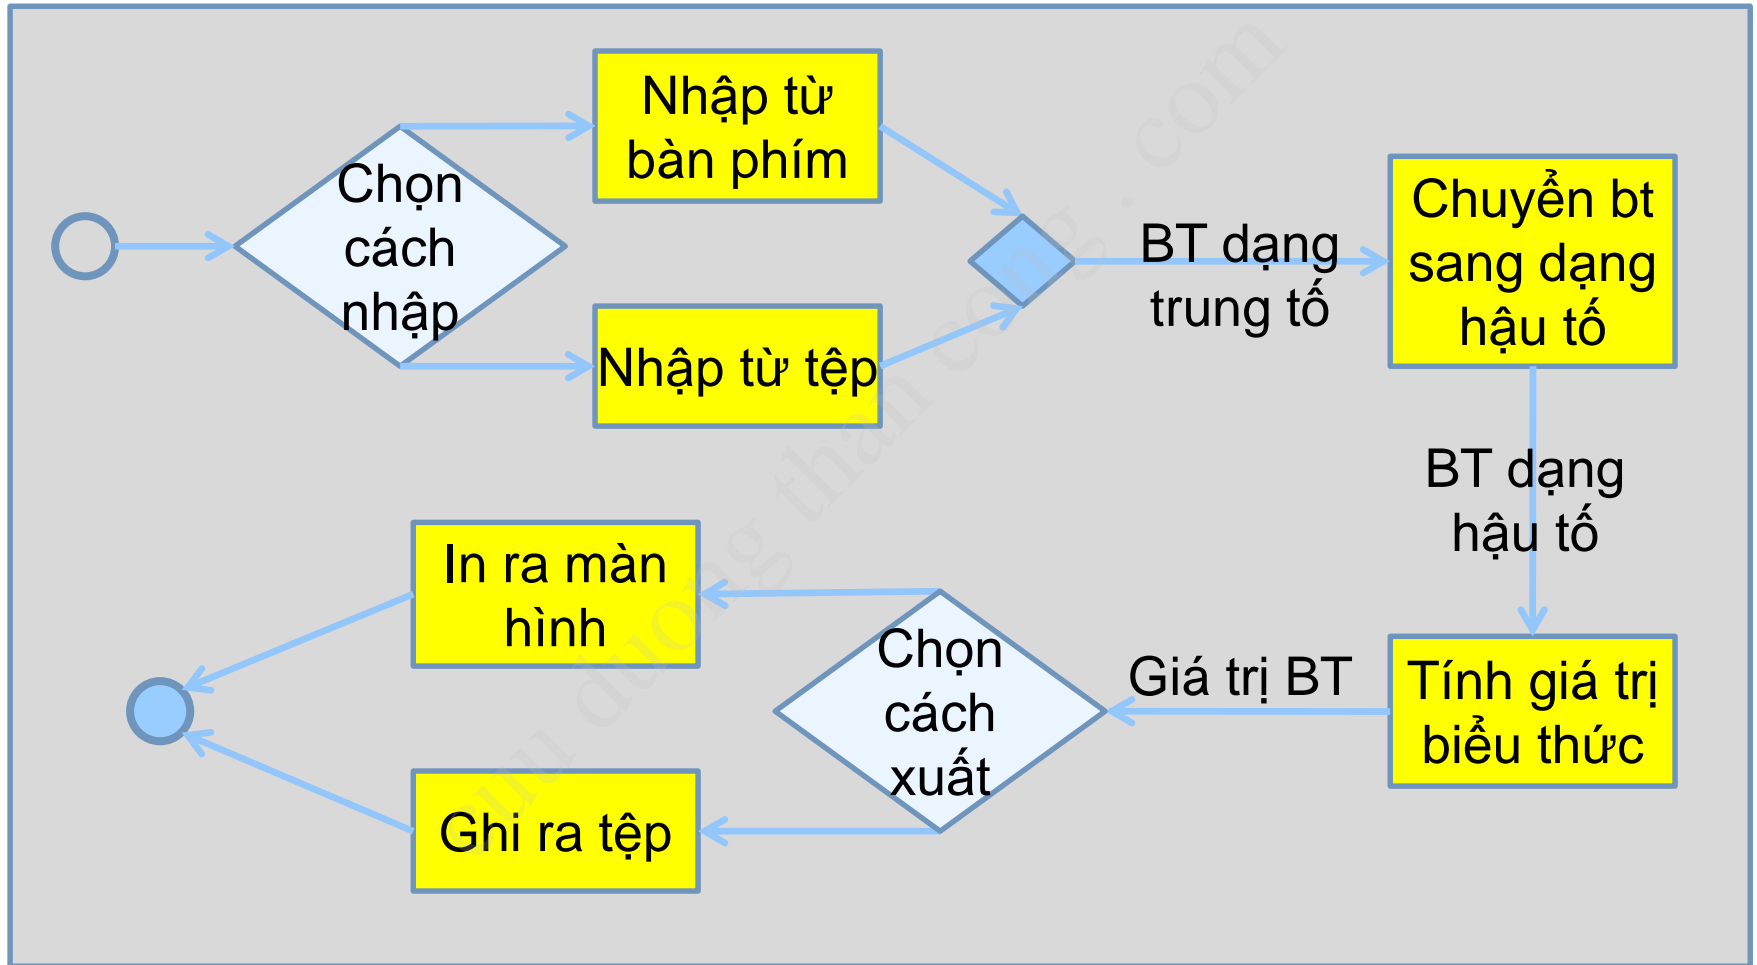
Chọn cách nhập

Nhập từ bàn phím

Nhập từ tệp

BT dạng trung tố

Chuyển bt sang dạng hậu tố

BT dạng hậu tố

Tính giá trị biểu thức

Giá trị BT

Chọn cách xuất

In ra màn hình

Ghi ra tệp

cuu duong than cong . com